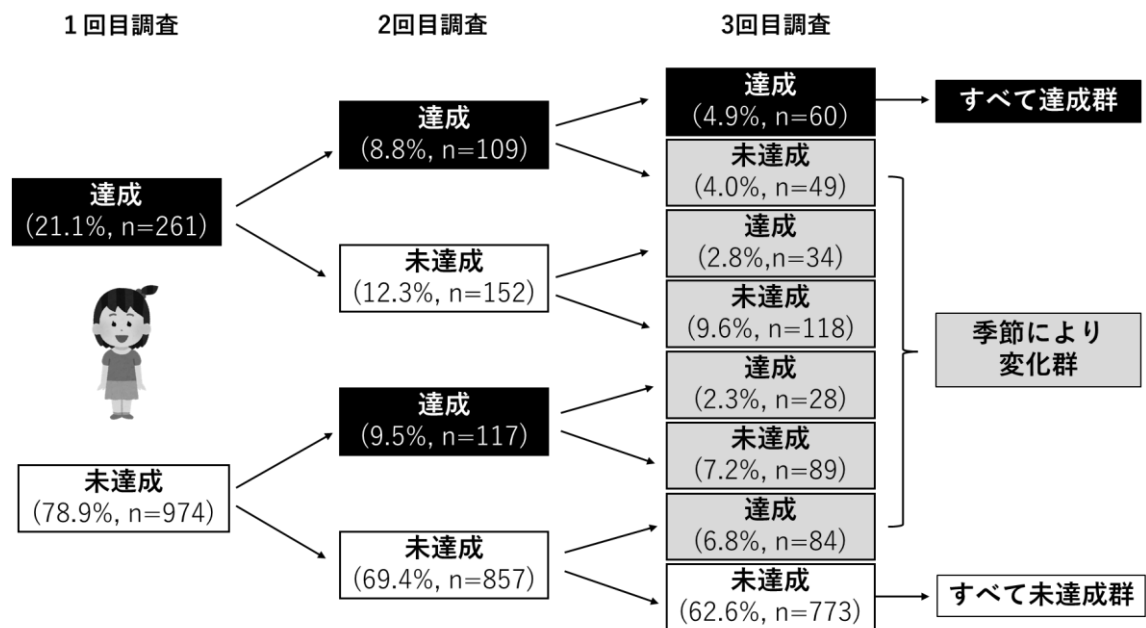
1回目調査

2回目調査

3回目調査

達成
(21.1%, n=261)

未達成
(78.9%, n=974)

達成
(8.8%, n=109)

未達成
(12.3%, n=152)

達成
(9.5%, n=117)

未達成
(69.4%, n=857)

達成
(4.9%, n=60)

未達成
(4.0%, n=49)

達成
(2.8%,n=34)

未達成
(9.6%, n=118)

達成
(2.3%, n=28)

未達成
(7.2%, n=89)

達成
(6.8%, n=84)

未達成
(62.6%, n=773)

すべて達成群

季節により
変化群

すべて未達成群